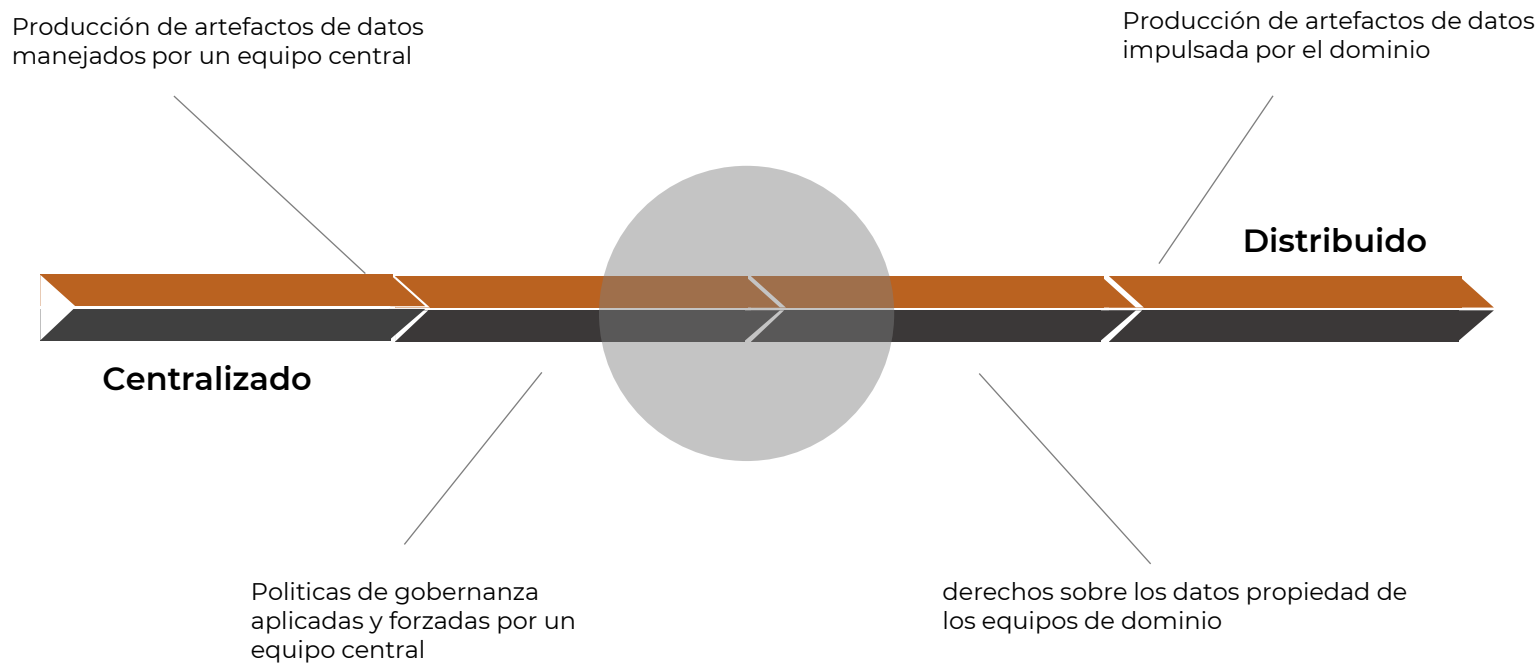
Producción de artefactos de datos manejados por un equipo central

Producción de artefactos de datos impulsada por el dominio

Distribuido

Centralizado

Politicas de gobernanza aplicadas y forzadas por un equipo central

derechos sobre los datos propiedad de los equipos de dominio